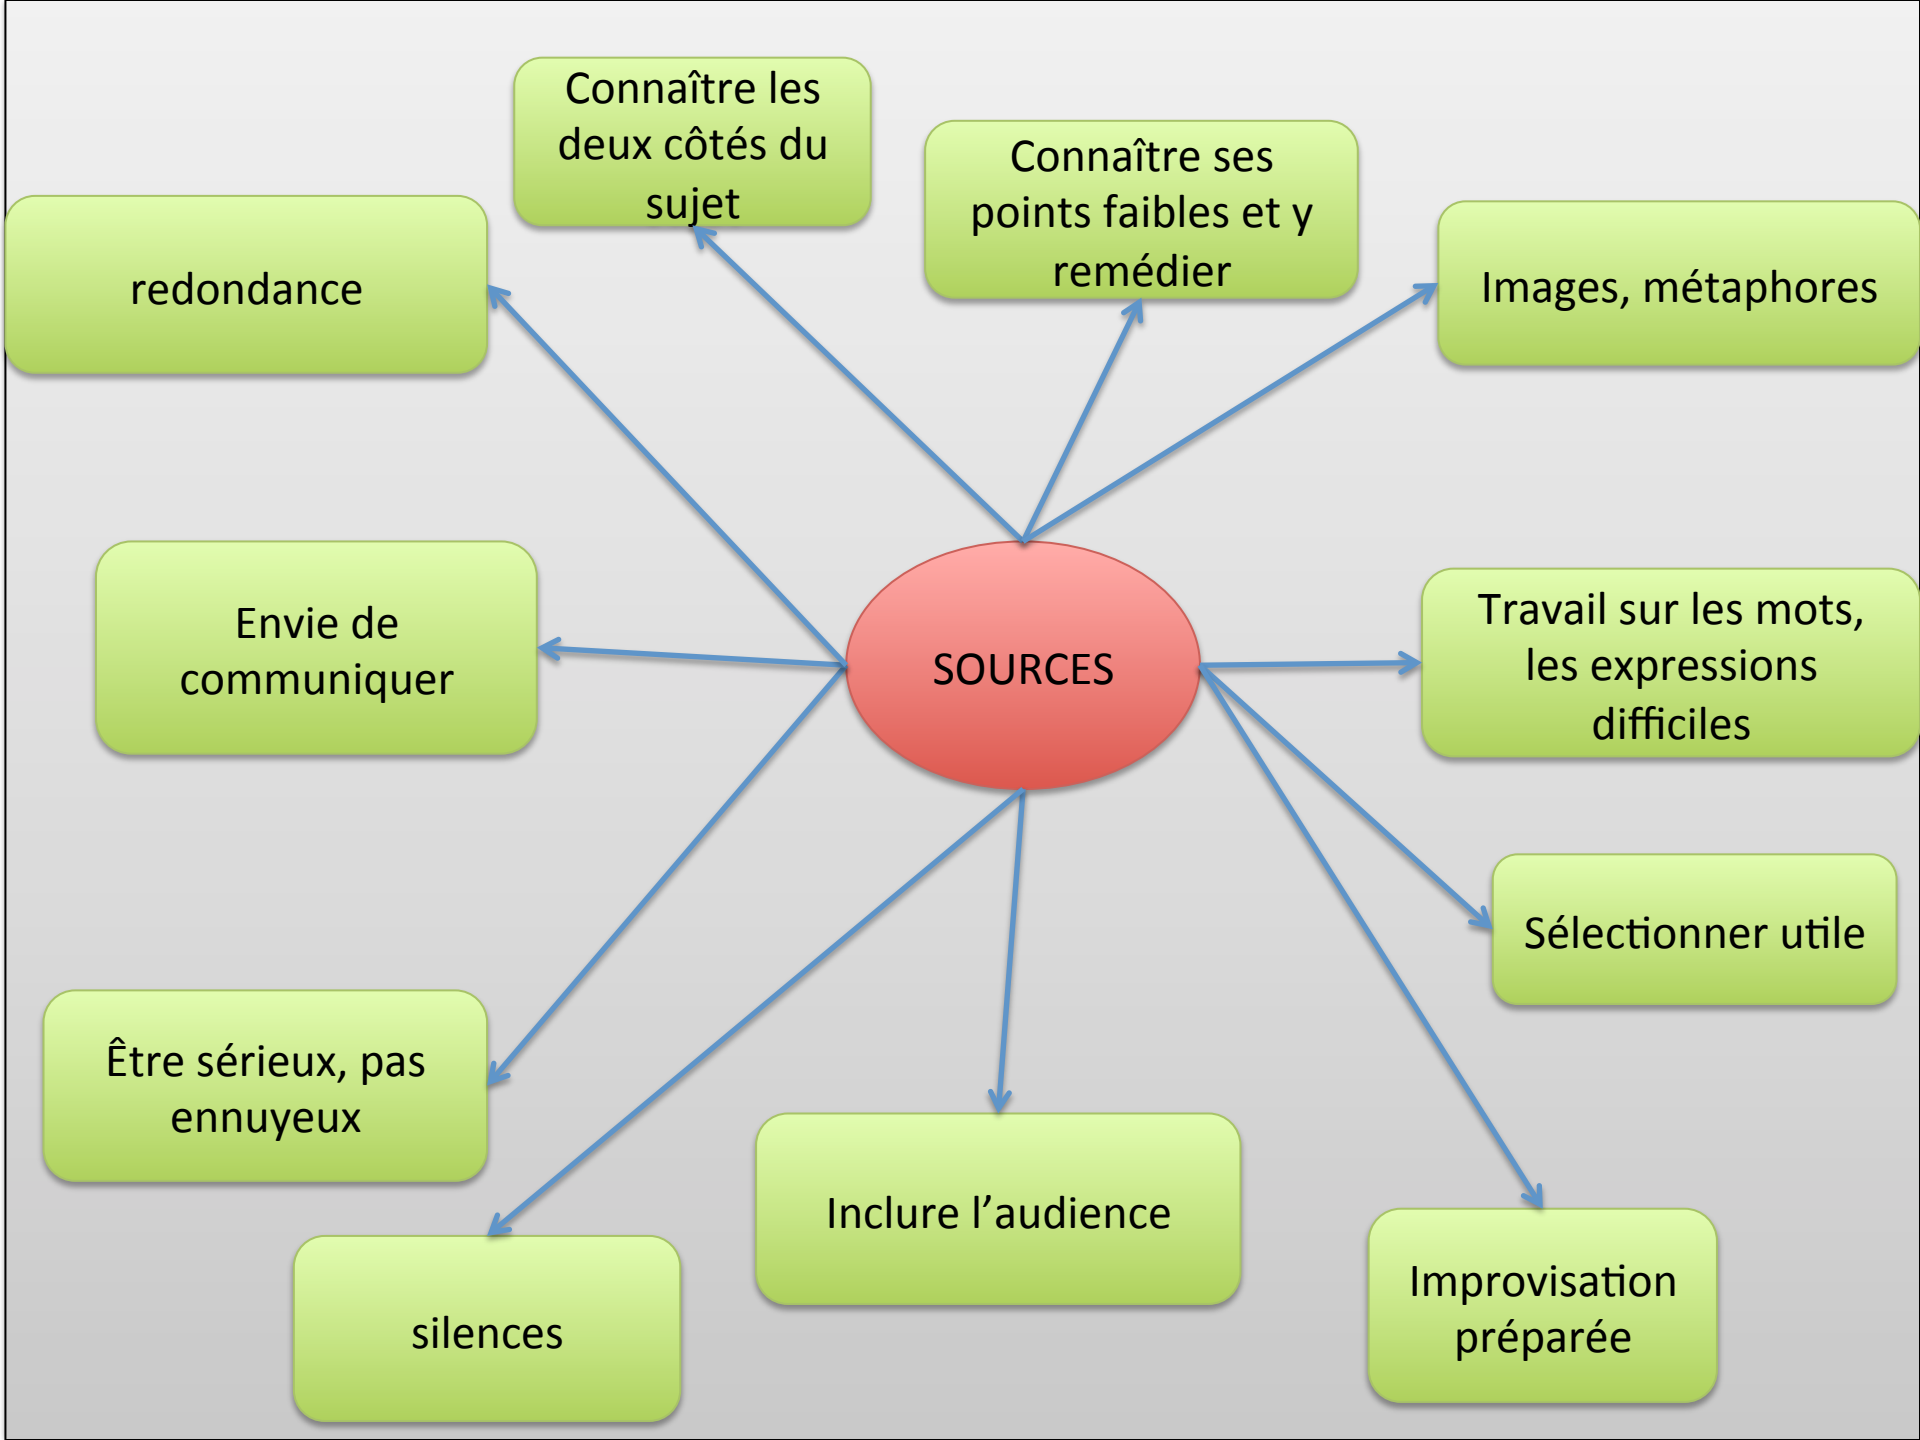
Connaître les deux côtés du sujet

Connaître ses points faibles et y remédier

redondance

Images, métaphores

Envie de communiquer

SOURCES

Travail sur les mots, les expressions difficiles

Sélectionner utile

Être sérieux, pas ennuyeux

Inclure l’audience

Improvisation préparée

silences